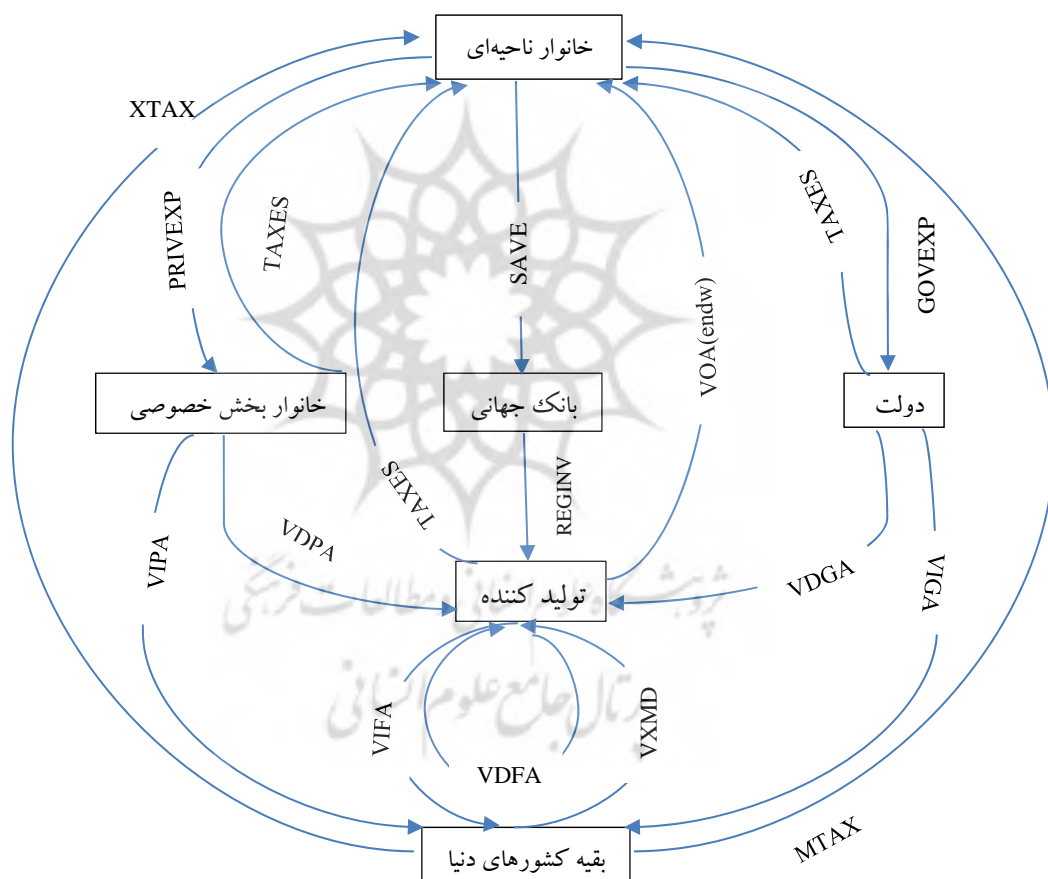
خانوار ناحیه‌ای

XTAX

PRIVEXP

TAXES

SAVE

VOA(endw)

TAXES

GOVEXP

خانوار بخش خصوصی

بانک جهانی

دولت

TAXES

REGINV

VDPA

VIPA

VDGA

VIGA

تولید کننده

VIFA

VDFA

VXMD

MTAX

بقیه کشورهای دنیا

پژوهشگاه علوم انسانی و مطالعات فرهنگی
پرتال جامع علوم انسانی